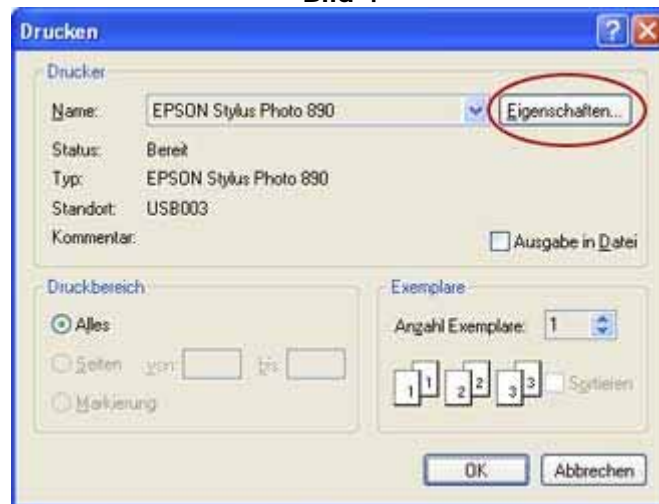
Bild 1

Drucken

Drucker

Name: EPSON Stylus Photo 890

Eigenschaften...

Status: Bereit

Typ: EPSON Stylus Photo 890

Standort: USB003

Kommentar:

Ausgabe in Datei

Druckbereich

Alles

Seiten von: bis:

Markierung

Exemplare

Anzahl Exemplare: 1

1 1 2 2 3 3

Sortieren

OK

Abbrechen